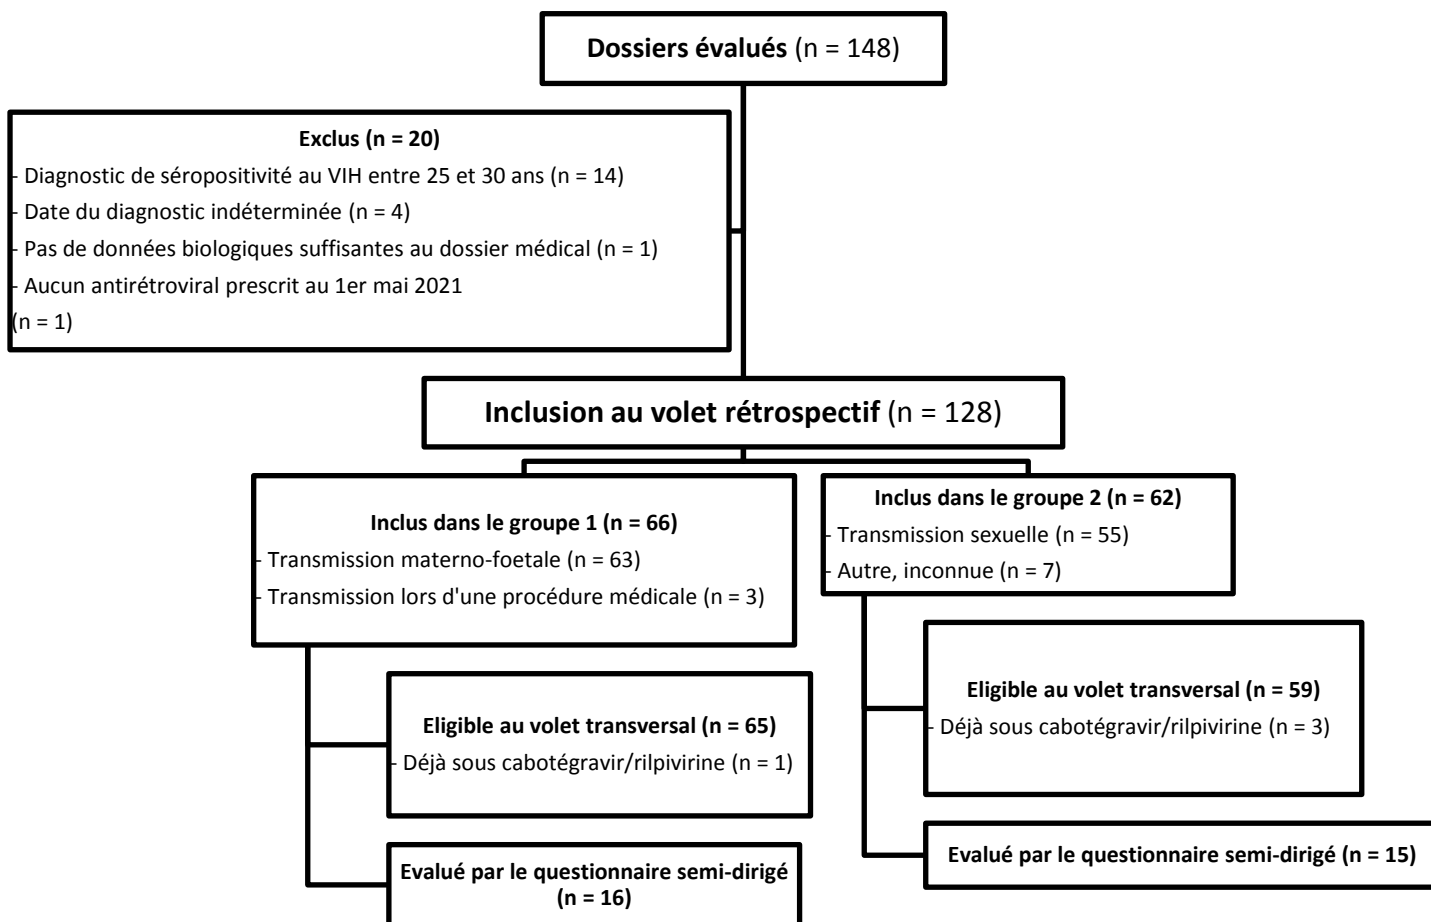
**Dossiers évalués** (n = 148)

**Exclus (n = 20)**
- Diagnostic de séropositivité au VIH entre 25 et 30 ans (n = 14)
- Date du diagnostic indéterminée (n = 4)
- Pas de données biologiques suffisantes au dossier médical (n = 1)
- Aucun antirétroviral prescrit au 1er mai 2021 (n = 1)

**Inclusion au volet rétrospectif** (n = 128)

**Inclus dans le groupe 1 (n = 66)**
- Transmission materno-foetale (n = 63)
- Transmission lors d'une procédure médicale (n = 3)

**Inclus dans le groupe 2 (n = 62)**
- Transmission sexuelle (n = 55)
- Autre, inconnue (n = 7)

**Eligible au volet transversal (n = 65)**
- Déjà sous cabotégravir/rilpivirine (n = 1)

**Eligible au volet transversal (n = 59)**
- Déjà sous cabotégravir/rilpivirine (n = 3)

**Evalué par le questionnaire semi-dirigé (n = 16)**

**Evalué par le questionnaire semi-dirigé (n = 15)**